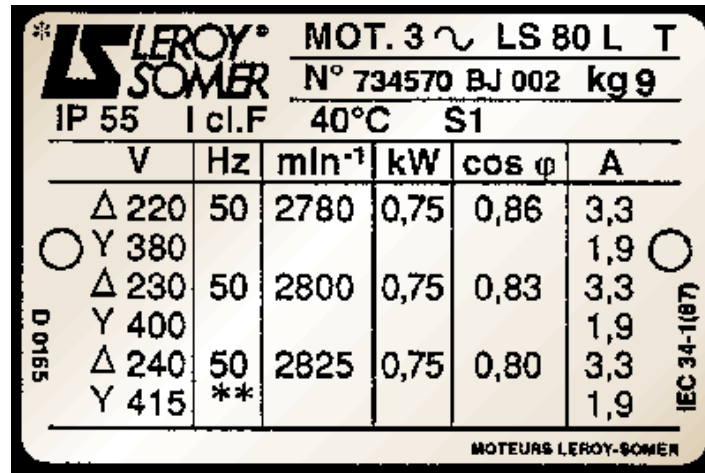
LEROY® SOMER

MOT. 3 ∿ LS 80 L T

N° 734570 BJ 002 kg 9

IP 55 I cl.F 40°C S1

| V | Hz | $min^{-1}$ | kW | cos φ | A |
|---|---|---|---|---|---|
| Δ 220 | 50 | 2780 | 0,75 | 0,86 | 3,3 |
| Y 380 | | | | | 1,9 |
| Δ 230 | 50 | 2800 | 0,75 | 0,83 | 3,3 |
| Y 400 | | | | | 1,9 |
| Δ 240 | 50 | 2825 | 0,75 | 0,80 | 3,3 |
| Y 415 | ** | | | | 1,9 |

D 0165

IEC 34-1(87)

MOTEURS LEROY-SOMER